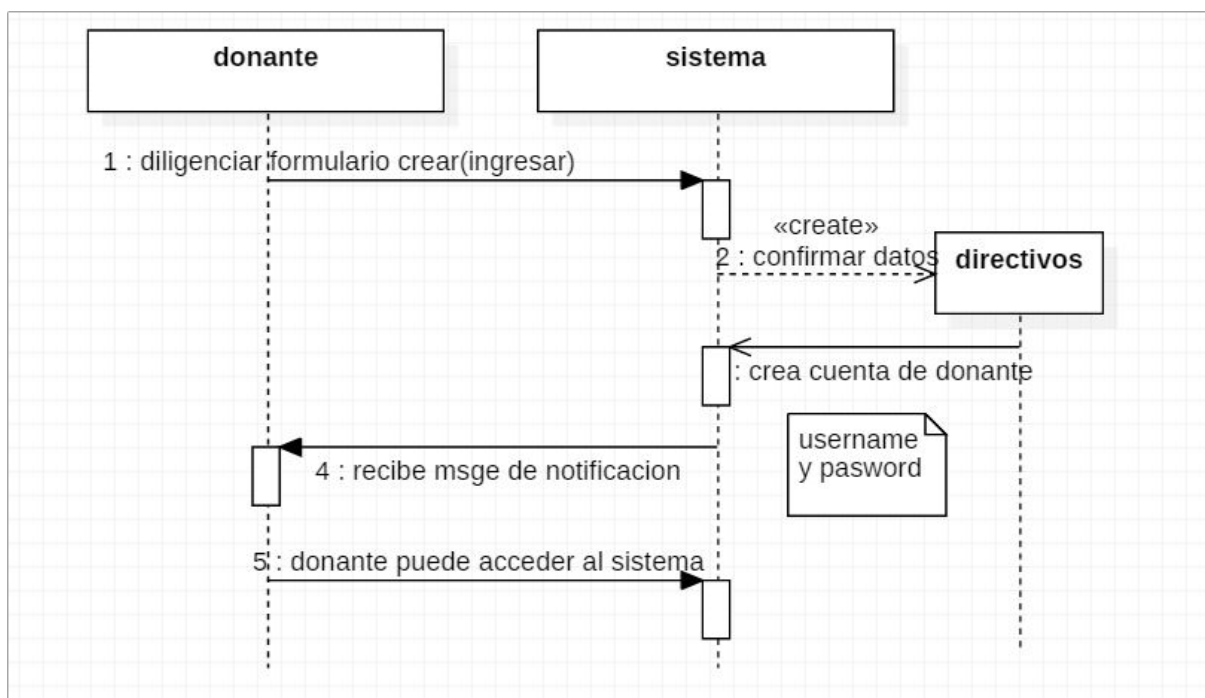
donante

sistema

1 : diligenciar formulario crear(ingresar)

«create»
2 : confirmar datos

directivos

: crea cuenta de donante

username y pasword

4 : recibe msge de notificacion

5 : donante puede acceder al sistema